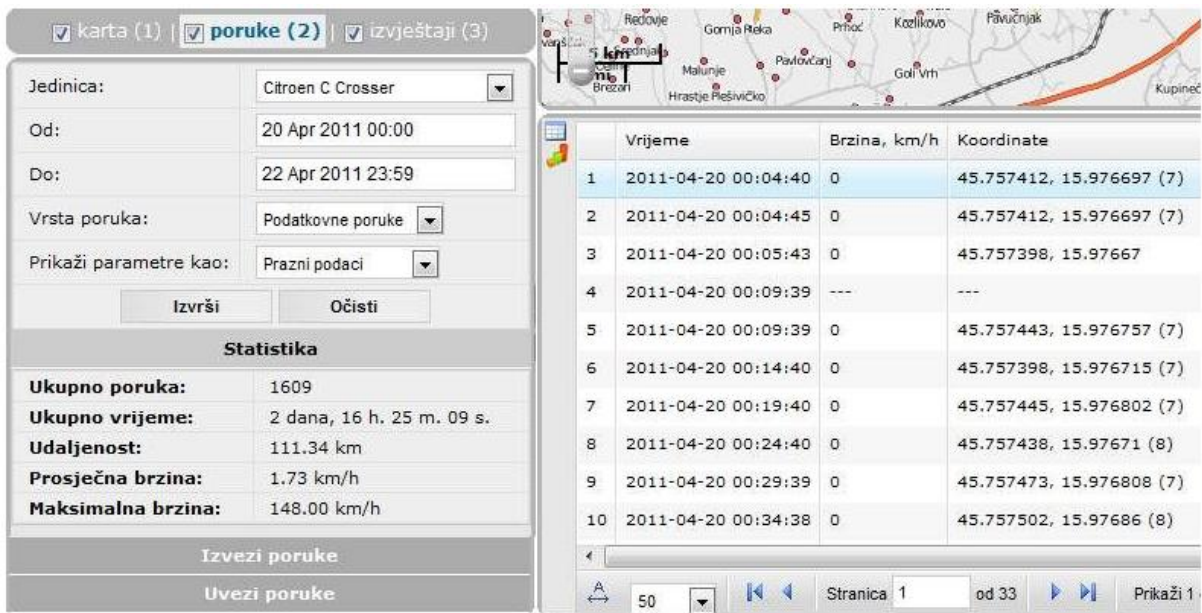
karta (1) | poruke (2) | izvještaji (3)

Jedinica: Citroen C Crosser
Od: 20 Apr 2011 00:00
Do: 22 Apr 2011 23:59
Vrsta poruka: Podatkovne poruke
Prikaži parametre kao: Prazni podaci

Izvrši Očisti

Statistika

| | |
|---|---|
| Ukupno poruka: | 1609 |
| Ukupno vrijeme: | 2 dana, 16 h. 25 m. 09 s. |
| Udaljenost: | 111.34 km |
| Prosječna brzina: | 1.73 km/h |
| Maksimalna brzina: | 148.00 km/h |

Izvezi poruke
Uvezi poruke

Redovje Gornja Reka Prhoć Kozlikovo Pavučnjak Srednjak Pavlovčani Malunje Goli Vrh Brezari Hrastje Plešivičko Kupineč 5 km 3 mi

| | Vrijeme | Brzina, km/h | Koordinate |
|---|---|---|---|
| 1 | 2011-04-20 00:04:40 | 0 | 45.757412, 15.976697 (7) |
| 2 | 2011-04-20 00:04:45 | 0 | 45.757412, 15.976697 (7) |
| 3 | 2011-04-20 00:05:43 | 0 | 45.757398, 15.97667 |
| 4 | 2011-04-20 00:09:39 | --- | --- |
| 5 | 2011-04-20 00:09:39 | 0 | 45.757443, 15.976757 (7) |
| 6 | 2011-04-20 00:14:40 | 0 | 45.757398, 15.976715 (7) |
| 7 | 2011-04-20 00:19:40 | 0 | 45.757445, 15.976802 (7) |
| 8 | 2011-04-20 00:24:40 | 0 | 45.757438, 15.97671 (8) |
| 9 | 2011-04-20 00:29:39 | 0 | 45.757473, 15.976808 (7) |
| 10 | 2011-04-20 00:34:38 | 0 | 45.757502, 15.97686 (8) |

50 Stranica 1 od 33 Prikaži 1